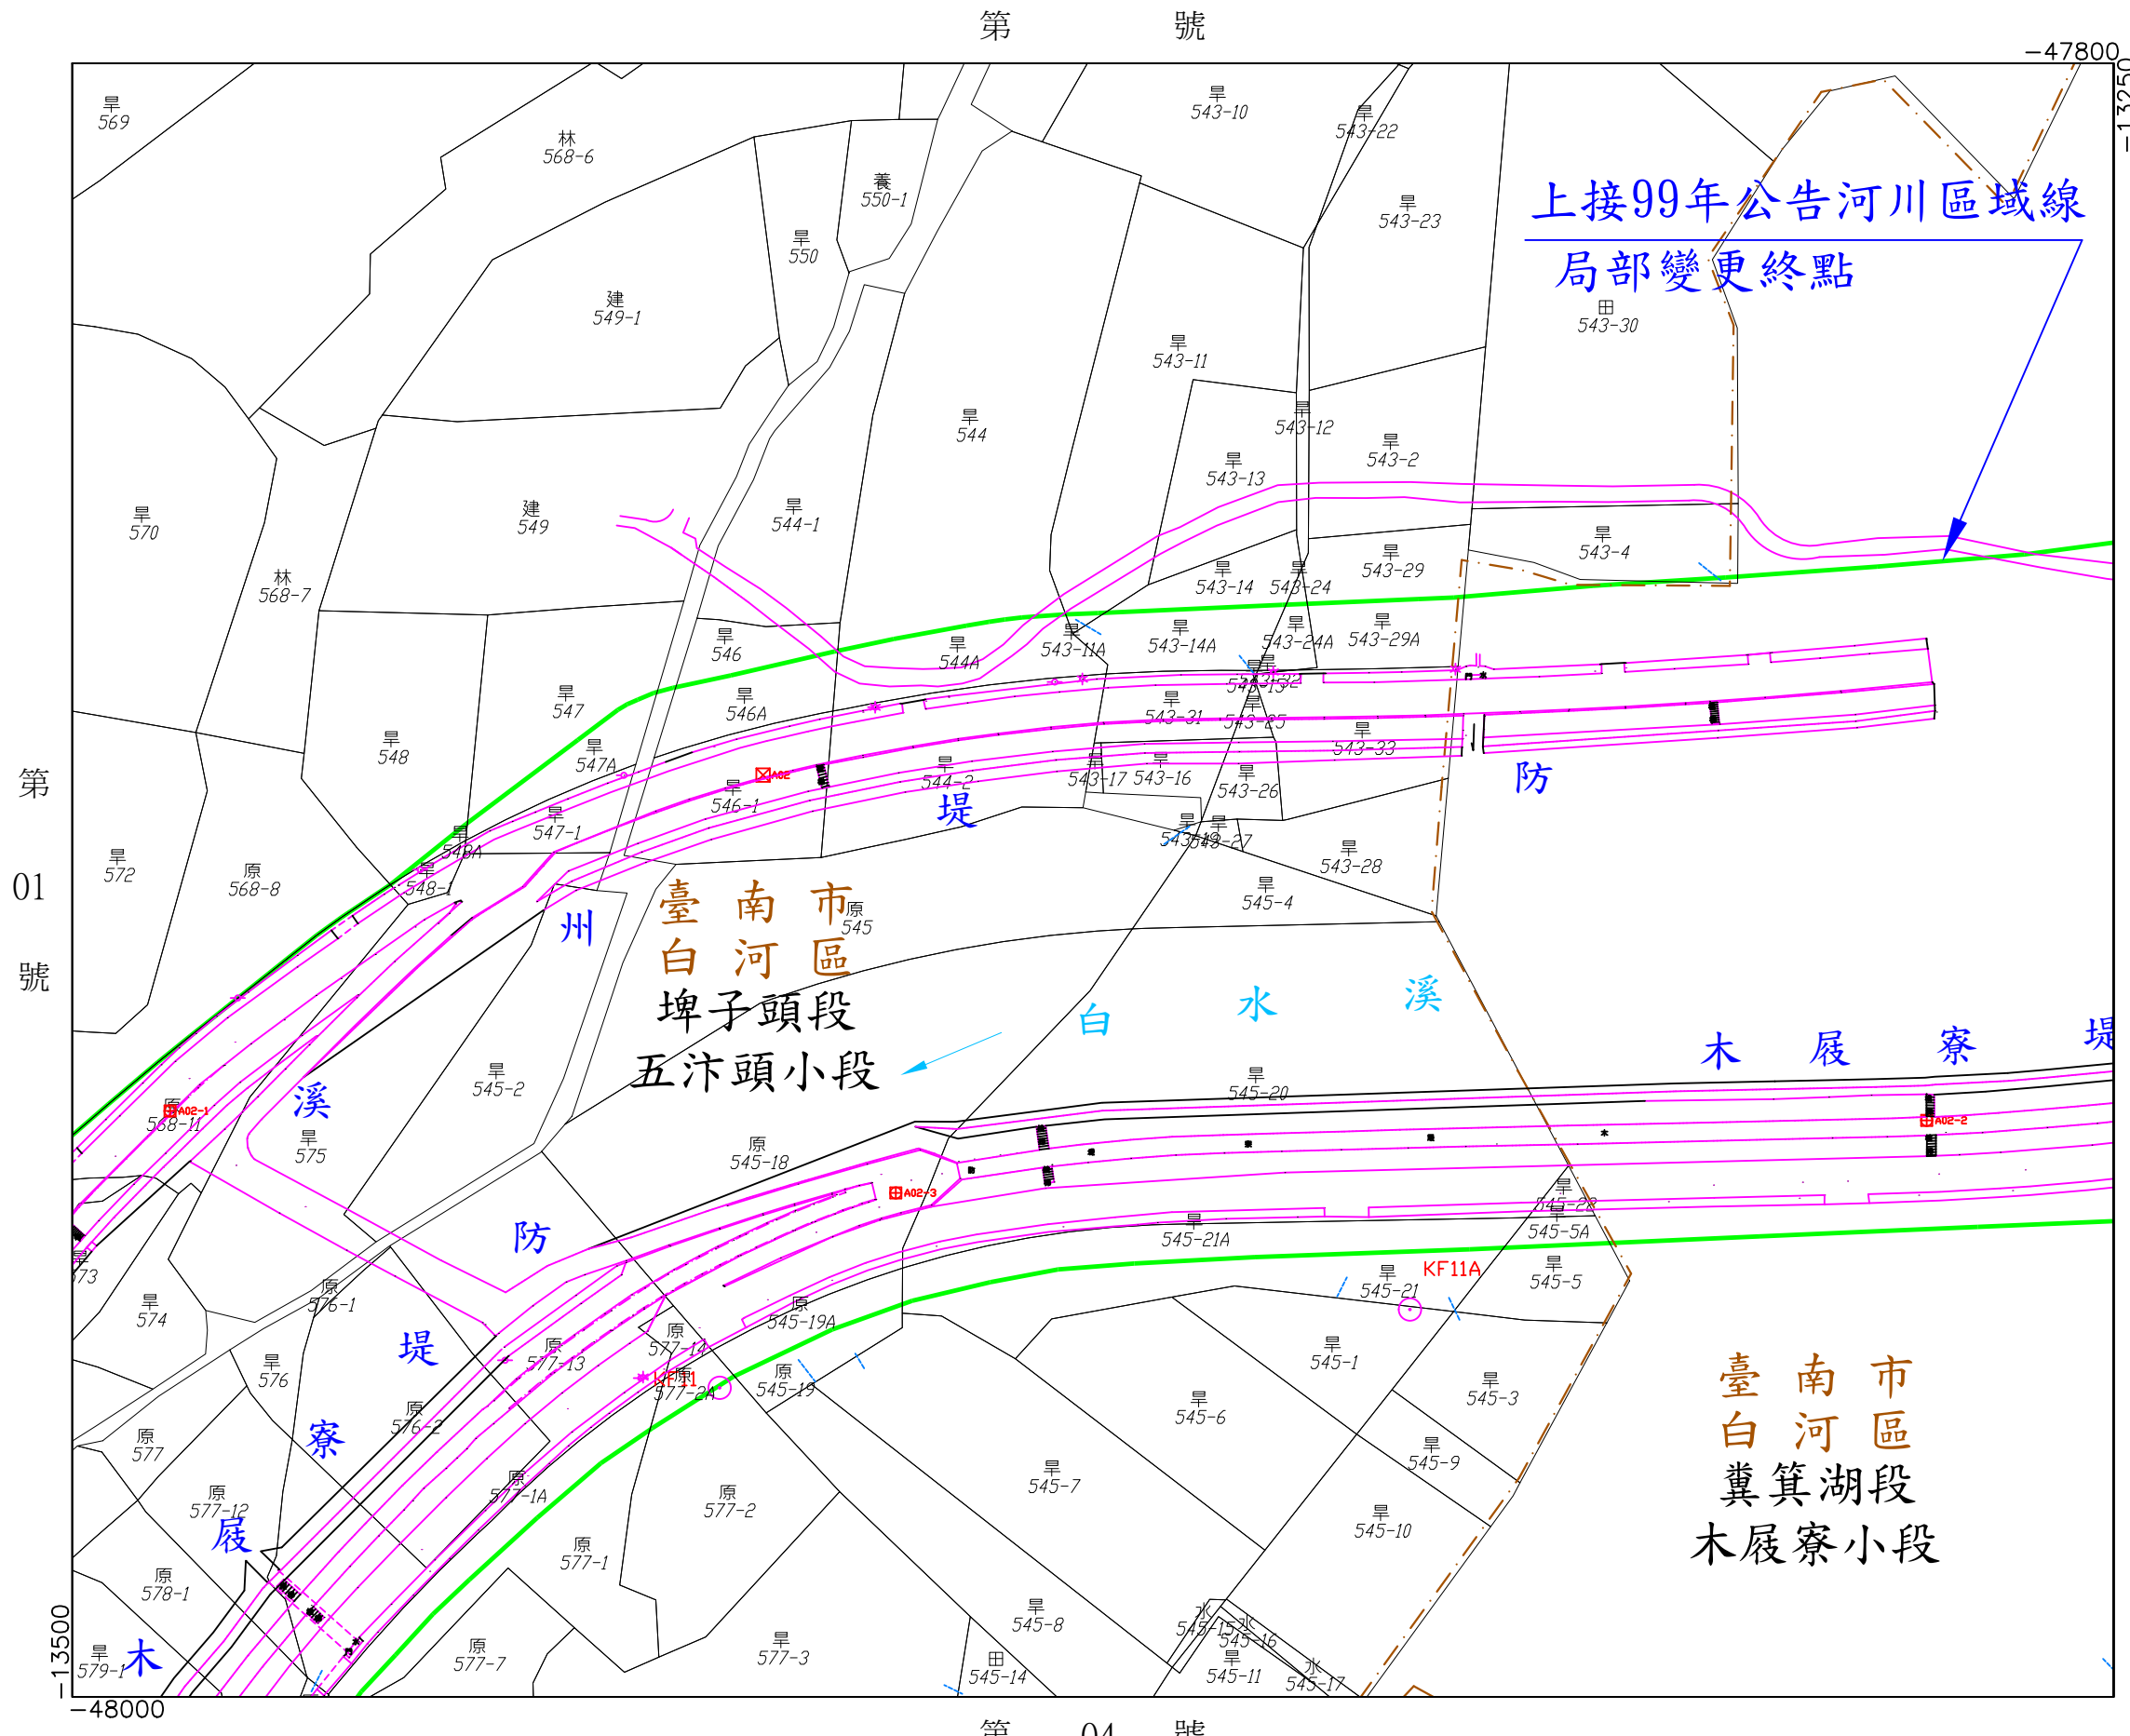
第 號

−47800

−13250

上接99年公告河川區域線

局部變更終點

旱 569

林 568-6

養 550-1

旱 550

建 549-1

旱 543-10

旱 543-22

旱 543-23

田 543-30

旱 543-11

旱 544

旱 543-12

旱 543-2

旱 543-13

建 549

旱 544-1

旱 570

林 568-7

旱 543-4

旱 543-29

旱 543-14

旱 543-24

旱 546

旱 544A

旱 543-11A

旱 543-14A

旱 543-24A

旱 543-29A

旱 547

旱 546A

旱 548

旱 547A

旱 543-31

旱 543-25

旱 543-33

旱 546-1

旱 544-2

旱 543-17

旱 543-16

旱 543-26

防

堤

旱 547-1

旱 543-27

旱 543-28

旱 548A

第

01

號

旱 572

原 568-8

旱 548-1

臺 南 市

白 河 區

埤子頭段

五汴頭小段

原 545

旱 545-4

州

白 水 溪

木 屐 寮 堤

溪

旱 545-2

原 568-11

A02-1

旱 575

旱 545-20

原 545-18

A02-3

A02-2

防

旱 545-21A

旱 545-22

旱 545-5A

旱 573

旱 574

原 576-1

原 545-19A

KF11A

旱 545-21

旱 545-5

堤

原 577-13

原 577-14

KF11

原 577-2A

原 545-19

旱 545-1

旱 576

旱 545-6

旱 545-3

臺 南 市

白 河 區

箕箕湖段

木屐寮小段

原 577

寮

原 576-2

旱 545-9

原 577-12

原 577-1A

原 577-2

旱 545-7

屐

旱 545-10

原 577-1

原 578-1

旱 545-8

水 545-15

水 545-16

原 577-7

旱 577-3

田 545-14

旱 545-11

水 545-17

旱 579-1

木

−13500

−48000

第 04 號